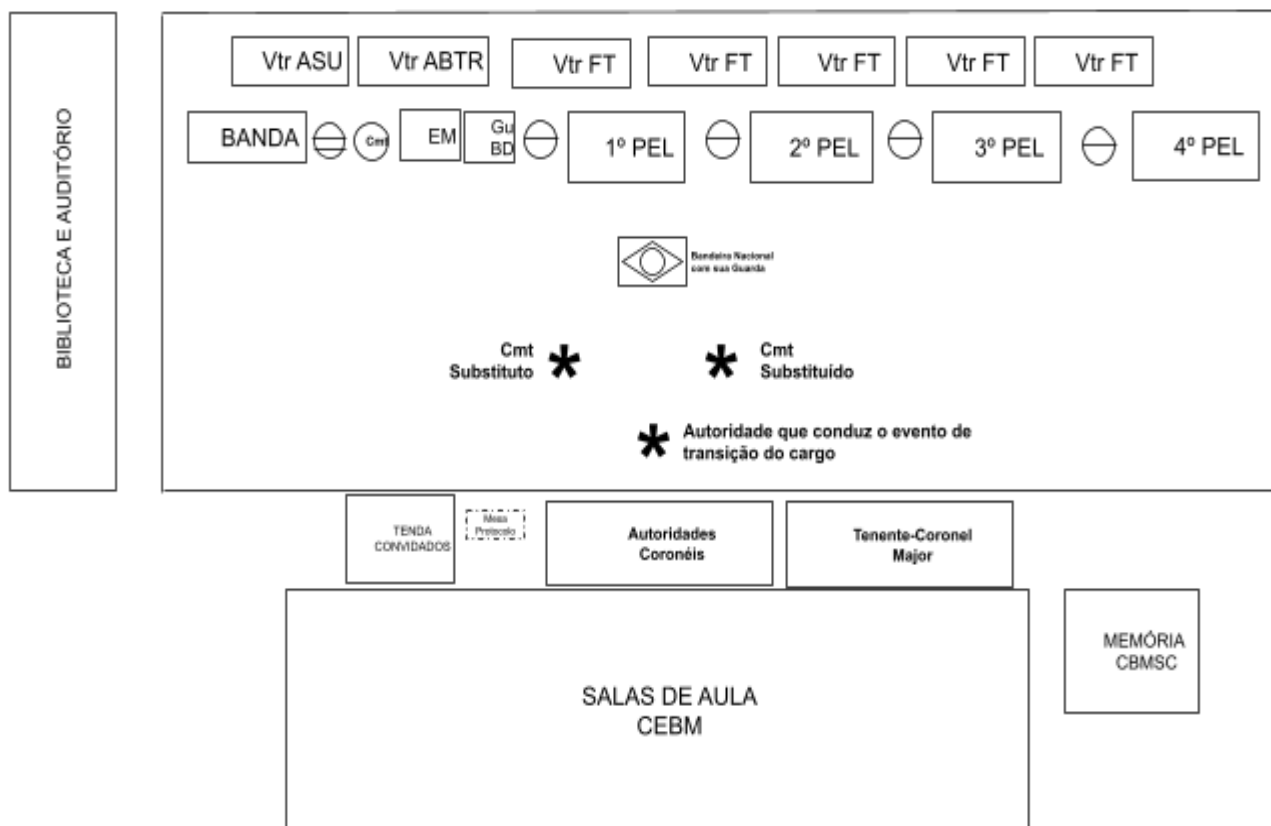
BIBLIOTECA E AUDITÓRIO

Vtr ASU
Vtr ABTR
Vtr FT
Vtr FT
Vtr FT
Vtr FT
Vtr FT

BANDA
Cmt
EM
Gu BD
1º PEL
2º PEL
3º PEL
4º PEL

Bandeira Nacional com sua Guarda

Cmt Substituto
Cmt Substituido

Autoridade que conduz o evento de transição do cargo

TENDA CONVIDADOS
Mesa Protocolo
Autoridades Coronéis
Tenente-Coronel Major

SALAS DE AULA CEBM

MEMÓRIA CBMSC